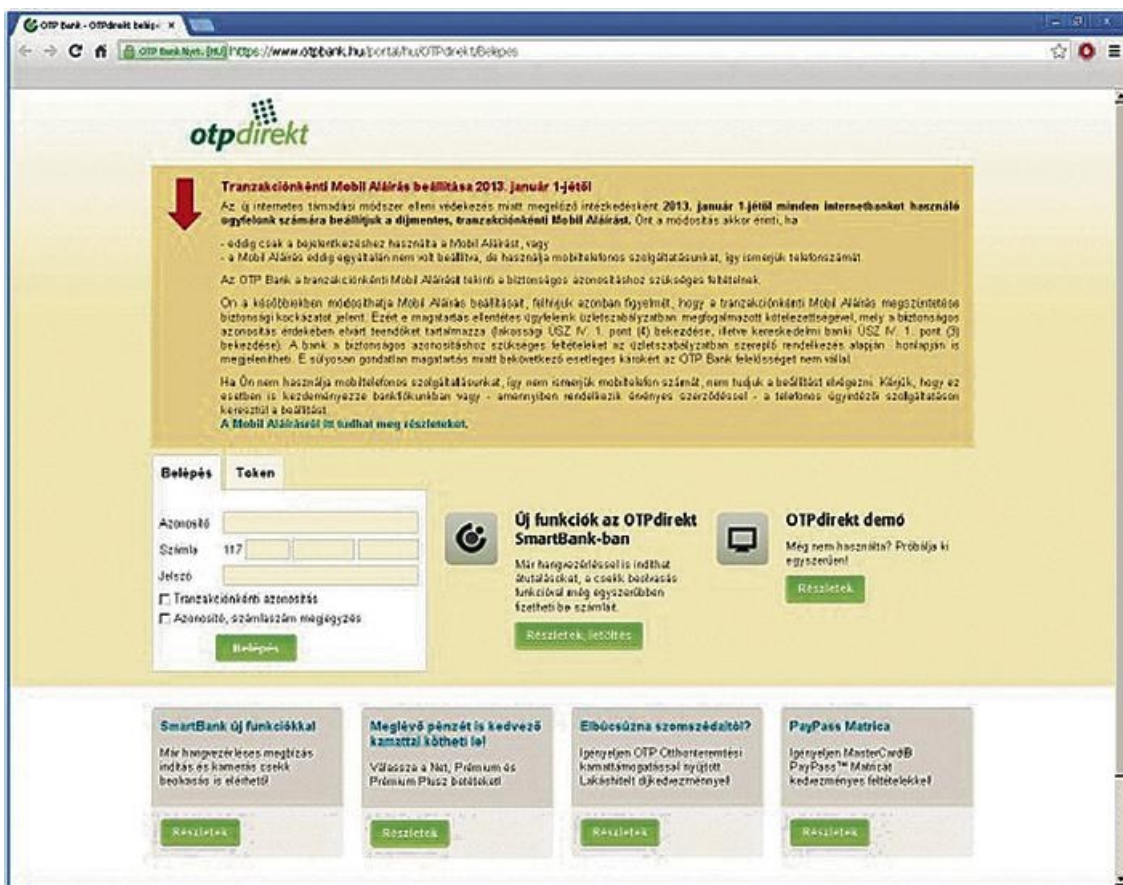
OTP Bank - OTPdirekt belépé ×

OTP Bank Nyrt. [HU] https://www.otpbank.hu/portal/hu/OTPdirekt/Belepes

otpdirekt

Tranzakciónkénti Mobil Aláírás beállítása 2013. január 1-jétől

Az új internetes támadási módszer elleni védekezés miatt megelőző intézkedésként 2013. január 1-jétől minden internetbankot használó ügyfelünk számára beállítjuk a díjmentes, tranzakciónkénti Mobil Aláírást. Önt a módosítás akkor érinti, ha

- eddig csak a bejelentkezéshez használta a Mobil Aláírást, vagy
- a Mobil Aláírás eddig egyáltalán nem volt beállítva, de használja mobiltelefonos szolgáltatásunkat, így ismerjük telefonszámát.

Az OTP Bank a tranzakciónkénti Mobil Aláírást tekinti a biztonságos azonosításhoz szükséges feltételnek.

Ön a későbbiekben módosíthatja Mobil Aláírás beállítását, felhívjuk azonban figyelmét, hogy a tranzakciónkénti Mobil Aláírás megszüntetése biztonsági kockázatot jelent. Ezért e magatartás ellentétes ügyfeleink üzletszabályzatban megfogalmazott kötelezettségével, mely a biztonságos azonosítás érdekében elvárt teendőket tartalmazza (lakossági ÜSZ IV. 1. pont (4) bekezdése, illetve kereskedelmi banki ÜSZ IV. 1. pont (3) bekezdése). A bank a biztonságos azonosításhoz szükséges feltételeket az üzletszabályzatban szereplő rendelkezés alapján honlapján is megjelenítheti. E súlyosan gondatlan magatartás miatt bekövetkező esetleges károkért az OTP Bank felelősséget nem vállal.

Ha Ön nem használja mobiltelefonos szolgáltatásunkat, így nem ismerjük mobiltelefon számát, nem tudjuk a beállítást elvégezni. Kérjük, hogy ez esetben is kezdeményezze bankfiókunkban vagy - amennyiben rendelkezik érvényes szerződéssel - a telefonos ügyintézői szolgáltatáson keresztül a beállítást.
A Mobil Aláírásról itt tudhat meg részleteket.

Belépés | Token

Azonosító
Számla 117
Jelszó
Tranzakciónkénti azonosítás
Azonosító, számlaszám megjegyzés
Belépés

Új funkciók az OTPdirekt SmartBank-ban

Már hangvezérléssel is indíthat átutalásokat, a csekk beolvasás funkcióval még egyszerűbben fizetheti be számláit.

Részletek, letöltés

OTPdirekt demó

Még nem használta? Próbálja ki egyszerűen!

Részletek

SmartBank új funkciókkal

Már hangvezérléses megbízás indítás és kamerás csekk beolvasás is elérhető!

Részletek

Meglévő pénzét is kedvező kamattal kötheti le!

Válassza a Net, Prémium és Prémium Plusz betéteket!

Részletek

Elbúcsúzna szomszédaitól?

Igényeljen OTP Otthonteremtési kamattámogatással nyújtott Lakáshitelt díjkedvezménnyel!

Részletek

PayPass Matrica

Igényeljen MasterCard® PayPass™ Matricát kedvezményes feltételekkel!

Részletek